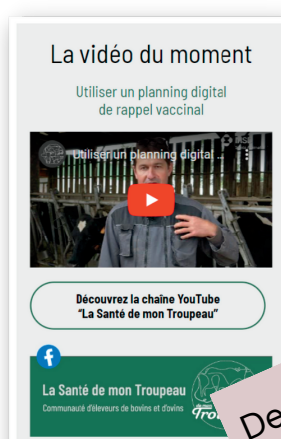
La vidéo du moment

Utiliser un planning digital de rappel vaccinal

Utiliser un planning digital ...

Découvrez la chaîne YouTube "La Santé de mon Troupeau"

La Santé de mon Troupeau

Communauté d'éleveurs de bovins et ovins

De